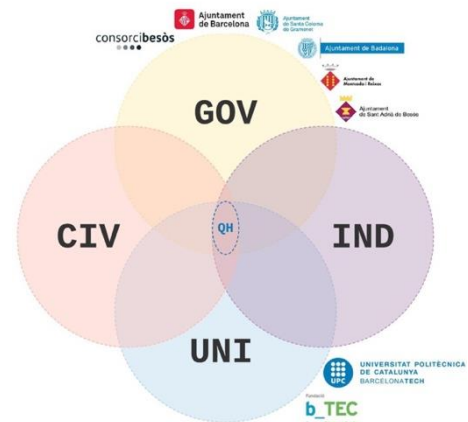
Ajuntament de Barcelona

Ajuntament de Santa Coloma de Gramenet

consorcibesòs

Ajuntament de Badalona

Ajuntament de Montcada i Reixac

Ajuntament de Sant Adrià de Besòs

GOV

CIV

QH

IND

UNI

UPC UNIVERSITAT POLITÈCNICA DE CATALUNYA BARCELONATECH

Fundació b_TEC